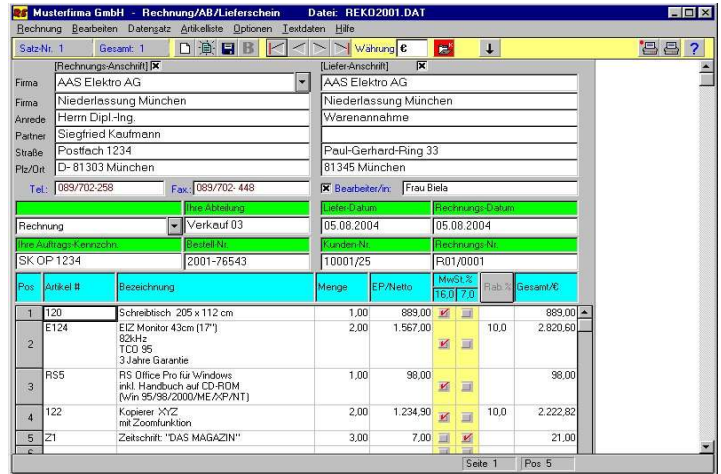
Musterfirma GmbH - Rechnung/AB/Lieferschein Datei: REKO2001.DAT

Rechnung Bearbeiten Datensatz Artikelliste Optionen Textdaten Hilfe

Satz-Nr. 1 Gesamt: 1 B Währung €

[Rechnungs-Anschrift] [Liefer-Anschrift]

| | | |
|---|---|---|
| Firma | AAS Elektro AG | AAS Elektro AG |
| Firma | Niederlassung München | Niederlassung München |
| Anrede | Herrn Dipl.-Ing. | Warenannahme |
| Partner | Siegfried Kaufmann | |
| Straße | Postfach 1234 | Paul-Gerhard-Ring 33 |
| Plz/Ort | D- 81303 München | 81345 München |

Tel.: 089/702-258 Fax.: 089/702- 448 Bearbeiter/in: Frau Biela

| | Ihre Abteilung | Liefer-Datum | Rechnungs-Datum |
|---|---|---|---|
| Rechnung | Verkauf 03 | 05.08.2004 | 05.08.2004 |
| Ihre Auftrags-Kennzchn. | Bestell-Nr. | Kunden-Nr. | Rechnungs-Nr. |
| SK OP 1234 | 2001-76543 | 10001/25 | R01/0001 |

| Pos | Artikel # | Bezeichnung | Menge | EP/Netto | MwSt.% 16,0 | 7,0 | Rab.% | Gesamt/€ |
|---|---|---|---|---|---|---|---|---|
| 1 | 120 | Schreibtisch 205 x 112 cm | 1,00 | 889,00 | | | | 889,00 |
| 2 | E124 | EIZ Monitor 43cm (17") 82kHz TCO 95 3 Jahre Garantie | 2,00 | 1.567,00 | | | 10,0 | 2.820,60 |
| 3 | RS5 | RS Office Pro für Windows inkl. Handbuch auf CD-ROM (Win 95/98/2000/ME/XP/NT) | 1,00 | 98,00 | | | | 98,00 |
| 4 | 122 | Kopierer XYZ mit Zoomfunktion | 2,00 | 1.234,90 | | | 10,0 | 2.222,82 |
| 5 | Z1 | Zeitschrift: "DAS MAGAZIN" | 3,00 | 7,00 | | | | 21,00 |

Seite 1 Pos 5